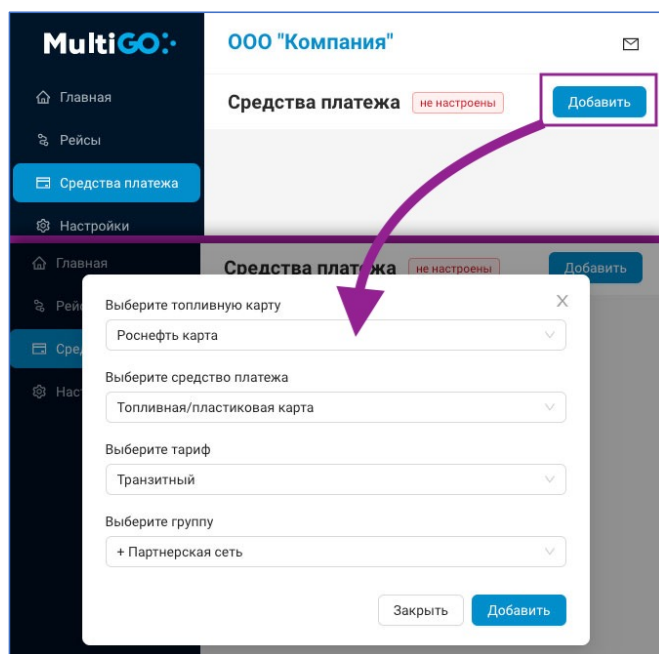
MultiGO:·

Главная

Рейсы

Средства платежа

Настройки

ООО "Компания"

Средства платежа не настроены

Добавить

Главная

Рейс

Сред

Наст

Средства платежа не настроены

Добавить

Выберите топливную карту

Роснефть карта

Выберите средство платежа

Топливная/пластиковая карта

Выберите тариф

Транзитный

Выберите группу

+ Партнерская сеть

Закрыть

Добавить